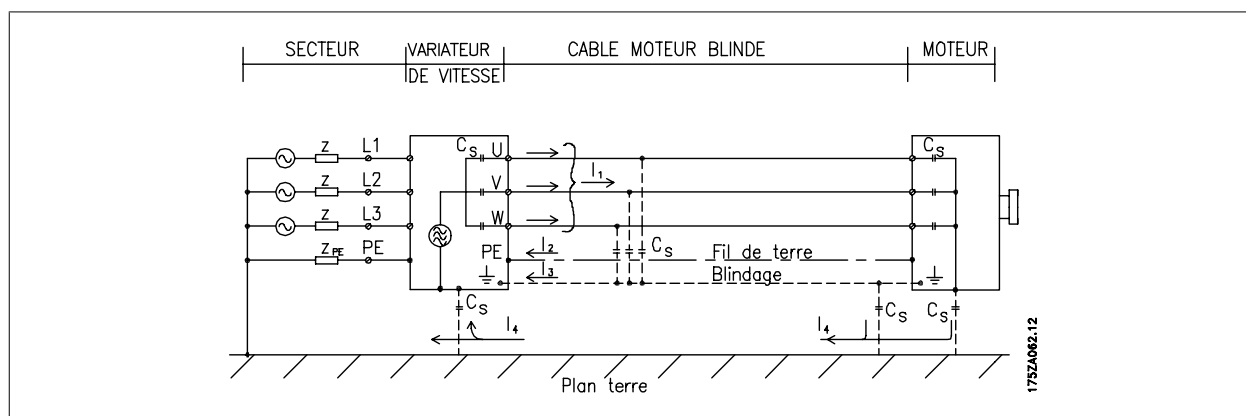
SECTEUR VARIATEUR DE VITESSE CABLE MOTEUR BLINDE MOTEUR

Z L1
Z L2
Z L3
$Z_{PE}$ PE

$C_S$ U
V
W
PE

$I_1$
$I_2$
$I_3$
$C_S$
Fil de terre
Blindage

$C_S$

$C_S$
$I_4$
$I_4$
$C_S$ $C_S$

Plan terre

175ZA062.12